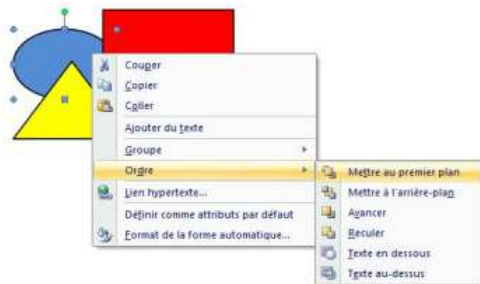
Couper
Copier
Coller
Ajouter du texte
Groupe
Ordre
Lien hypertexte...
Définir comme attributs par défaut
Format de la forme automatique...

Mettre au premier plan
Mettre à l'arrière-plan
Avancer
Reculer
Texte en dessous
Texte au-dessus